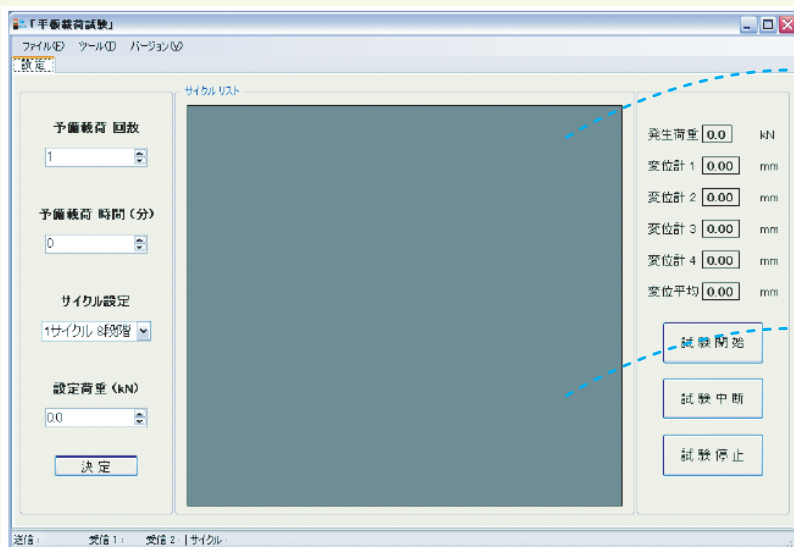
「平板載荷試験」

ファイル(F) ツール(T) バージョン(V)

設定

サイクルリスト

予備載荷 回数

1

予備載荷 時間（分）

0

サイクル設定

1サイクル 8段階

設定荷重（kN）

0.0

決定

発生荷重 0.0 kN

変位計 1 0.00 mm

変位計 2 0.00 mm

変位計 3 0.00 mm

変位計 4 0.00 mm

変位平均 0.00 mm

試験開始

試験中断

試験停止

送信： 受信 1： 受信 2： サイクル：